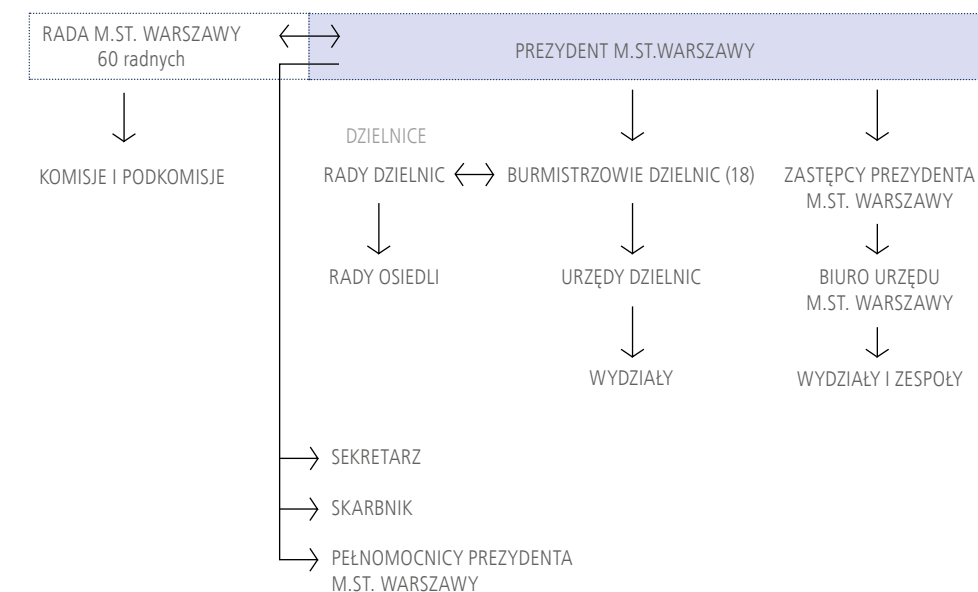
RADA M.ST. WARSZAWY
60 radnych

PREZYDENT M.ST.WARSZAWY

KOMISJE I PODKOMISJE

DZIELNICE

RADY DZIELNIC

BURMISTRZOWIE DZIELNIC (18)

ZASTĘPCY PREZYDENTA M.ST. WARSZAWY

RADY OSIEDLI

URZĘDY DZIELNIC

BIURO URZĘDU M.ST. WARSZAWY

WYDZIAŁY

WYDZIAŁY I ZESPOŁY

SEKRETARZ

SKARBNIK

PEŁNOMOCNICY PREZYDENTA M.ST. WARSZAWY